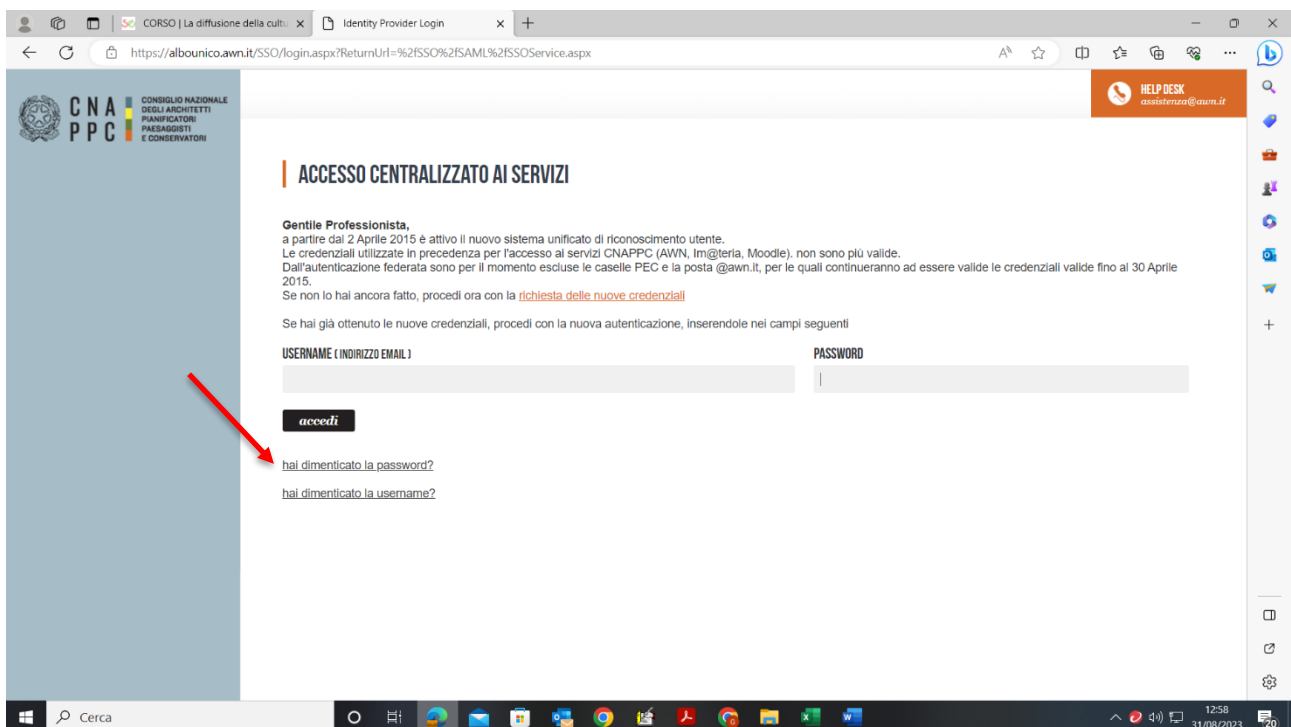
CORSO | La diffusione della cultu
Identity Provider Login

https://albounico.awn.it/SSO/login.aspx?ReturnUrl=%2fSSO%2fSAML%2fSSOService.aspx

CNA PPC
CONSIGLIO NAZIONALE DEGLI ARCHITETTI PIANIFICATORI PAESAGGISTI E CONSERVATORI

HELP DESK
assistenza@awn.it

ACCESSO CENTRALIZZATO AI SERVIZI

Gentile Professionista,
a partire dal 2 Aprile 2015 è attivo il nuovo sistema unificato di riconoscimento utente.
Le credenziali utilizzate in precedenza per l'accesso ai servizi CNAPPC (AWN, Im@teria, Moodle). non sono più valide.
Dall'autenticazione federata sono per il momento escluse le caselle PEC e la posta @awn.it, per le quali continueranno ad essere valide le credenziali valide fino al 30 Aprile 2015.
Se non lo hai ancora fatto, procedi ora con la richiesta delle nuove credenziali

Se hai già ottenuto le nuove credenziali, procedi con la nuova autenticazione, inserendole nei campi seguenti

USERNAME ( INDIRIZZO EMAIL )
PASSWORD

accedi

hai dimenticato la password?

hai dimenticato la username?

Cerca

12:58
31/08/2023
20